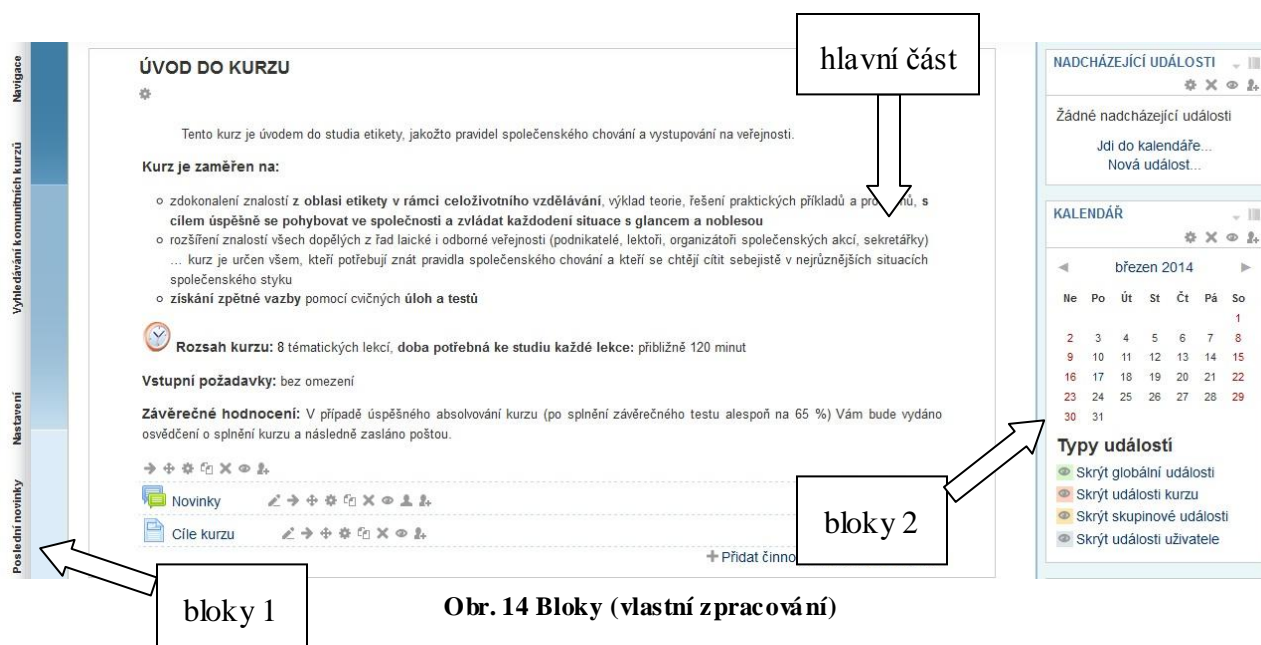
Navigace

Vyhledávání komunitních kurzů

Nastavení

Poslední novinky

ÚVOD DO KURZU

hlavní část

Tento kurz je úvodem do studia etikety, jakožto pravidel společenského chování a vystupování na veřejnosti.

Kurz je zaměřen na:

- zdokonalení znalostí z oblasti etikety v rámci celoživotního vzdělávání, výklad teorie, řešení praktických příkladů a pro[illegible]ů, s cílem úspěšně se pohybovat ve společnosti a zvládat každodenní situace s glancem a noblesou
- rozšíření znalostí všech dopělých z řad laické i odborné veřejnosti (podnikatelé, lektoři, organizátoři společenských akcí, sekretářky) … kurz je určen všem, kteří potřebují znát pravidla společenského chování a kteří se chtějí cítit sebejistě v nejrůznějších situacích společenského styku
- získání zpětné vazby pomocí cvičných úloh a testů

Rozsah kurzu: 8 tématických lekcí, doba potřebná ke studiu každé lekce: přibližně 120 minut

Vstupní požadavky: bez omezení

Závěrečné hodnocení: V případě úspěšného absolvování kurzu (po splnění závěrečného testu alespoň na 65 %) Vám bude vydáno osvědčení o splnění kurzu a následně zasláno poštou.

Novinky

Cíle kurzu

+ Přidat činno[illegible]

NADCHÁZEJÍCÍ UDÁLOSTI

Žádné nadcházející události

Jdi do kalendáře...
Nová událost...

KALENDÁŘ

březen 2014

| Ne | Po | Út | St | Čt | Pá | So |
|---|---|---|---|---|---|---|
| | | | | | | 1 |
| 2 | 3 | 4 | 5 | 6 | 7 | 8 |
| 9 | 10 | 11 | 12 | 13 | 14 | 15 |
| 16 | 17 | 18 | 19 | 20 | 21 | 22 |
| 23 | 24 | 25 | 26 | 27 | 28 | 29 |
| 30 | 31 | | | | | |

Typy událostí

Skrýt globální události
Skrýt události kurzu
Skrýt skupinové události
Skrýt události uživatele

bloky 2

bloky 1

Obr. 14 Bloky (vlastní zpracování)